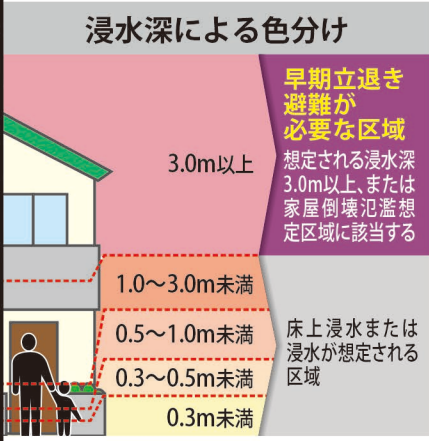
浸水深による色分け

3.0m以上

早期立退き避難が必要な区域

想定される浸水深3.0m以上、または家屋倒壊氾濫想定区域に該当する

1.0〜3.0m未満

0.5〜1.0m未満

0.3〜0.5m未満

0.3m未満

床上浸水または浸水が想定される区域